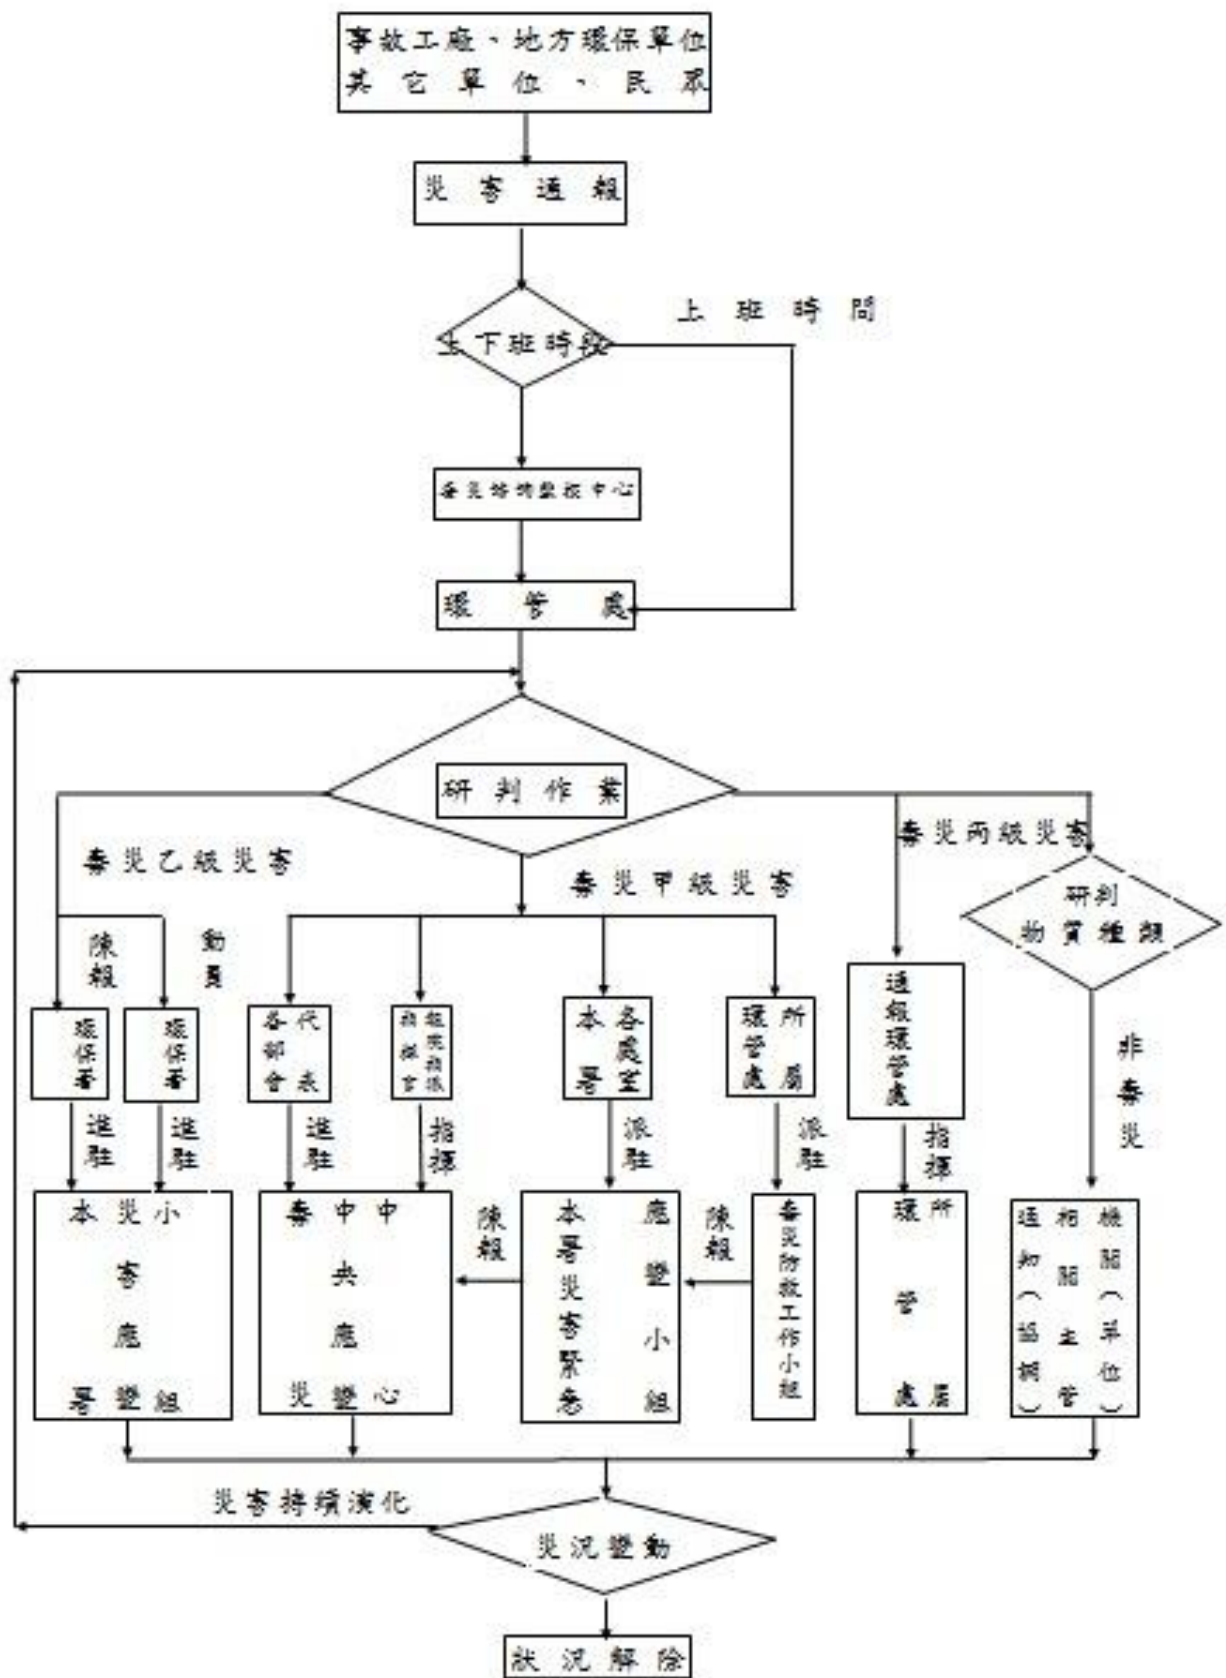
事故工廠、地方環保單位
其它單位、民眾

災害通報

上下班時段

上班時間

毒災諮詢監控中心

環管處

研判作業

毒災乙級災害

毒災甲級災害

毒災丙級災害

研判物質種類

陳報

動員

環保署

環保署

各部會代表

指揮官

本署各處室

環管處所屬

通報環管處

非毒災

進駐

進駐

進駐

指揮

派駐

派駐

指揮

本署災害應變小組

毒災中央應變中心

陳報

本署災害緊急應變小組

陳報

毒災防救工作小組

環管處所屬

通知相關主管機關(單位)(協調)

災害持續演化

災況變動

狀況解除